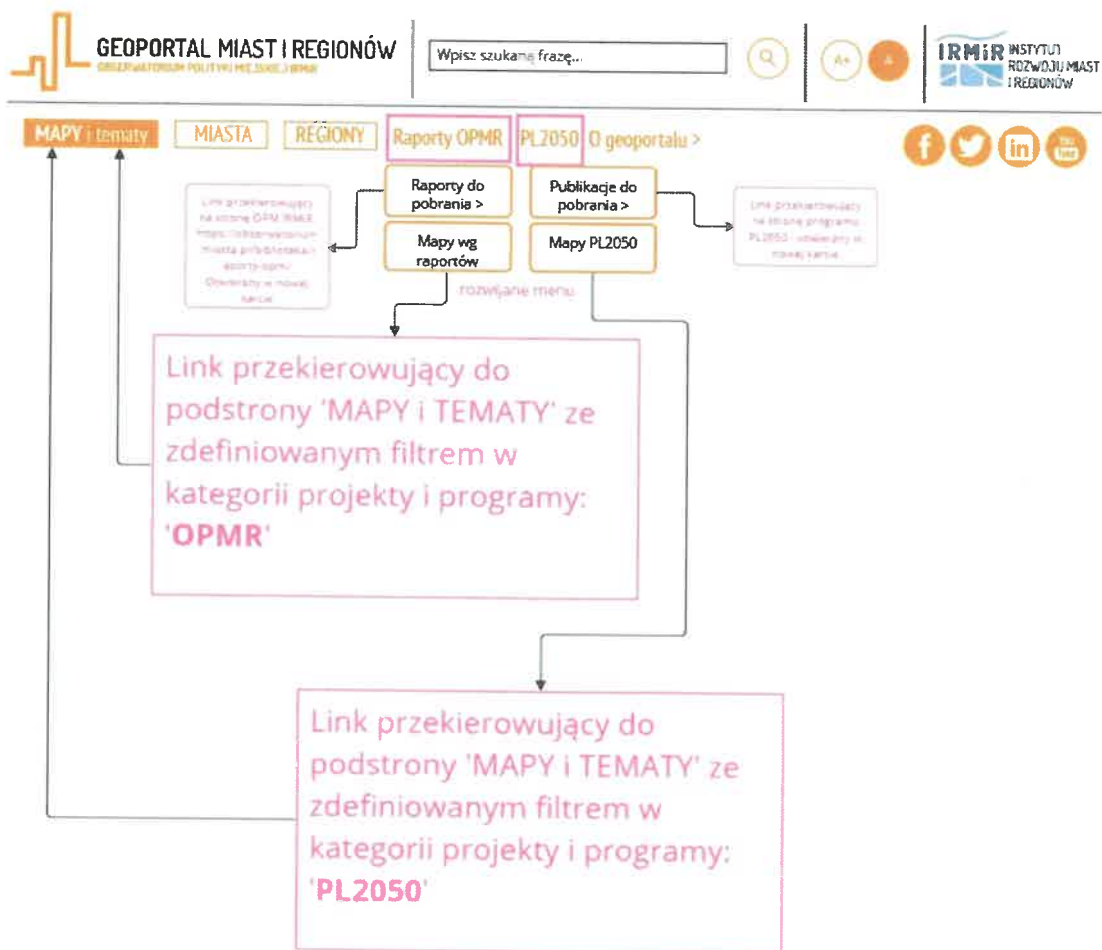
GEOPORTAL MIAST I REGIONÓW
OBSERWATORIUM POLITYKI MIEJSKIEJ IRMIR

Wpisz szukaną frazę...

A+ A

IRMiR INSTYTUT ROZWOJU MIAST I REGIONÓW

MAPY i tematy MIASTA REGIONY Raporty OPMR PL2050 O geoportalu >

Raporty do pobrania >

Publikacje do pobrania >

Mapy wg raportów

Mapy PL2050

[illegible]

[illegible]

rozwijane menu

Link przekierowujący do podstrony 'MAPY i TEMATY' ze zdefiniowanym filtrem w kategorii projekty i programy: 'OPMR'

Link przekierowujący do podstrony 'MAPY i TEMATY' ze zdefiniowanym filtrem w kategorii projekty i programy: 'PL2050'